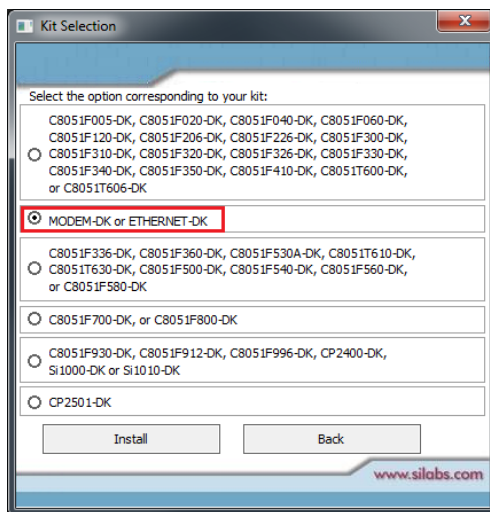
Kit Selection

Select the option corresponding to your kit:

C8051F005-DK, C8051F020-DK, C8051F040-DK, C8051F060-DK, C8051F120-DK, C8051F206-DK, C8051F226-DK, C8051F300-DK, C8051F310-DK, C8051F320-DK, C8051F326-DK, C8051F330-DK, C8051F340-DK, C8051F350-DK, C8051F410-DK, C8051T600-DK, or C8051T606-DK

MODEM-DK or ETHERNET-DK

C8051F336-DK, C8051F360-DK, C8051F530A-DK, C8051T610-DK, C8051T630-DK, C8051F500-DK, C8051F540-DK, C8051F560-DK, or C8051F580-DK

C8051F700-DK, or C8051F800-DK

C8051F930-DK, C8051F912-DK, C8051F996-DK, CP2400-DK, Si1000-DK or Si1010-DK

CP2501-DK

Install

Back

www.silabs.com